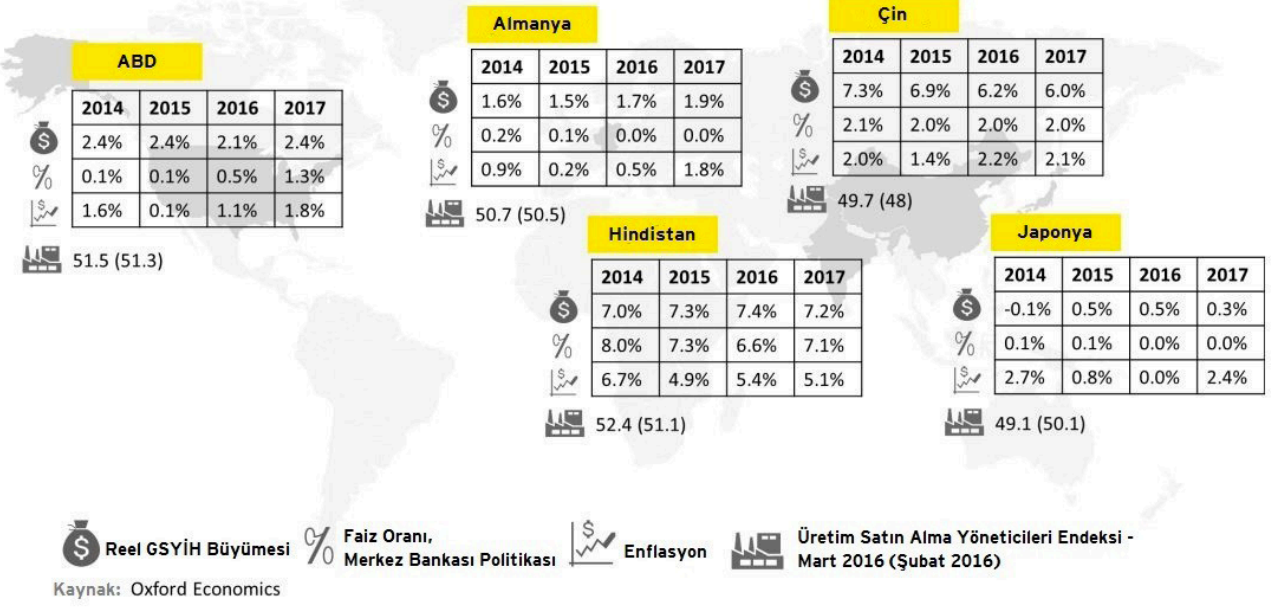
ABD

| 2014 | 2015 | 2016 | 2017 |
|---|---|---|---|
| 2.4% | 2.4% | 2.1% | 2.4% |
| 0.1% | 0.1% | 0.5% | 1.3% |
| 1.6% | 0.1% | 1.1% | 1.8% |

51.5 (51.3)

Almanya

| 2014 | 2015 | 2016 | 2017 |
|---|---|---|---|
| 1.6% | 1.5% | 1.7% | 1.9% |
| 0.2% | 0.1% | 0.0% | 0.0% |
| 0.9% | 0.2% | 0.5% | 1.8% |

50.7 (50.5)

Çin

| 2014 | 2015 | 2016 | 2017 |
|---|---|---|---|
| 7.3% | 6.9% | 6.2% | 6.0% |
| 2.1% | 2.0% | 2.0% | 2.0% |
| 2.0% | 1.4% | 2.2% | 2.1% |

49.7 (48)

Hindistan

| 2014 | 2015 | 2016 | 2017 |
|---|---|---|---|
| 7.0% | 7.3% | 7.4% | 7.2% |
| 8.0% | 7.3% | 6.6% | 7.1% |
| 6.7% | 4.9% | 5.4% | 5.1% |

52.4 (51.1)

Japonya

| 2014 | 2015 | 2016 | 2017 |
|---|---|---|---|
| -0.1% | 0.5% | 0.5% | 0.3% |
| 0.1% | 0.1% | 0.0% | 0.0% |
| 2.7% | 0.8% | 0.0% | 2.4% |

49.1 (50.1)

Reel GSYİH Büyümesi
Faiz Oranı, Merkez Bankası Politikası
Enflasyon
Üretim Satın Alma Yöneticileri Endeksi - Mart 2016 (Şubat 2016)

Kaynak: Oxford Economics